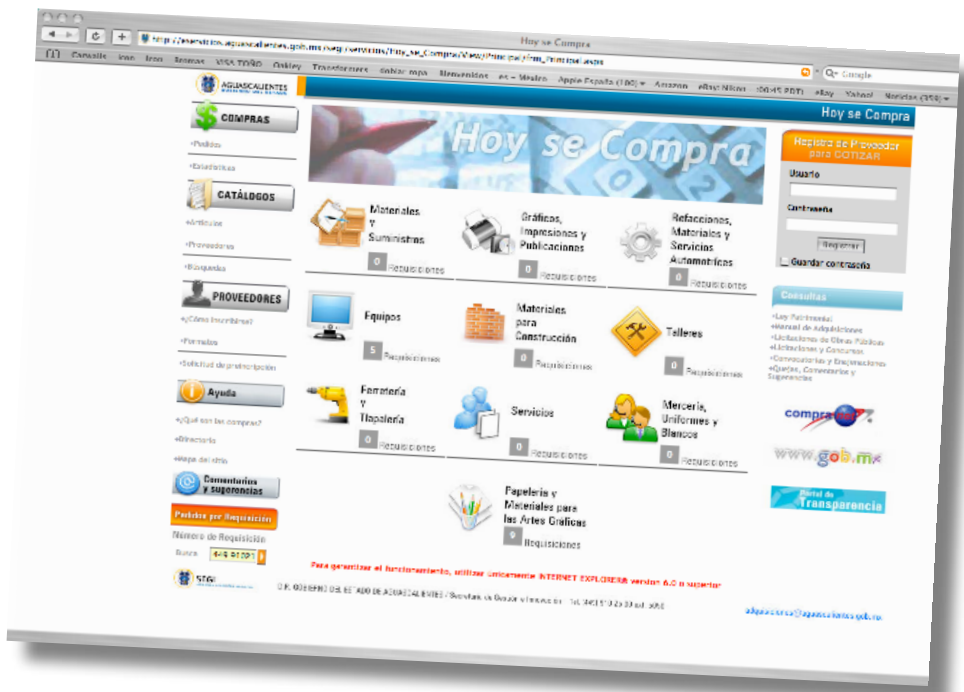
Hoy se Compra

http://eservicios.aguascalientes.gob.mx/sea/servicios/Hoy_se_Compra/View/Principal/frm_Principal.aspx

Q• Google

Consulte Ivan Ecos Seterar VISA TOÑO Oakley Transformers Soblar mapa Bienvenidos es – México Apple España (100) Amazon eBay: Nikon (00:45 PDT) eBay Yahoo! Noticias (350)

AGUASCALIENTES

Hoy se Compra

COMPRAS

•Pedidos

•Estadísticas

CATÁLOGOS

•Artículos

•Proveedores

•Búsqueda

PROVEEDORES

•¿Cómo Inscribirse?

•Formatos

•Solicitud de preinscripción

Ayuda

•¿Qué son las compras?

•Directorio

•Mapa del sitio

Comentarios y sugerencias

Pedidos por Requisición

Número de Requisición

Buscar

Hoy se Compra

Materiales y Suministros
0 Requisiciones

Gráficos, Impresiones y Publicaciones
0 Requisiciones

Refacciones, Materiales y Servicios Automotrices
0 Requisiciones

Equipos
5 Requisiciones

Materiales para Construcción
0 Requisiciones

Talleres
0 Requisiciones

Ferretería y Tlapalería
0 Requisiciones

Servicios
0 Requisiciones

Mercería, Uniformes y Blancos
0 Requisiciones

Papelería y Materiales para las Artes Gráficas
9 Requisiciones

Registro de Proveedor para COTIZAR

Usuario

Contraseña

Ingresar

Guardar contraseña

Consultas

•Ley Patrimonial
•Manual de Adquisiciones
•Licitaciones de Obras Públicas
•Licitaciones y Concursos
•Convocatorias y Enajenaciones
•Quejas, Comentarios y Sugerencias

compranet

www.gob.mx

Portal de Transparencia

Para garantizar el funcionamiento, utilizar únicamente INTERNET EXPLORER® versión 6.0 o superior

SEGI

© H. GOBIERNO DEL ESTADO DE AGUASCALIENTES / Secretaría de Gestión e Innovación · Tel. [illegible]

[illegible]@aguascalientes.gob.mx